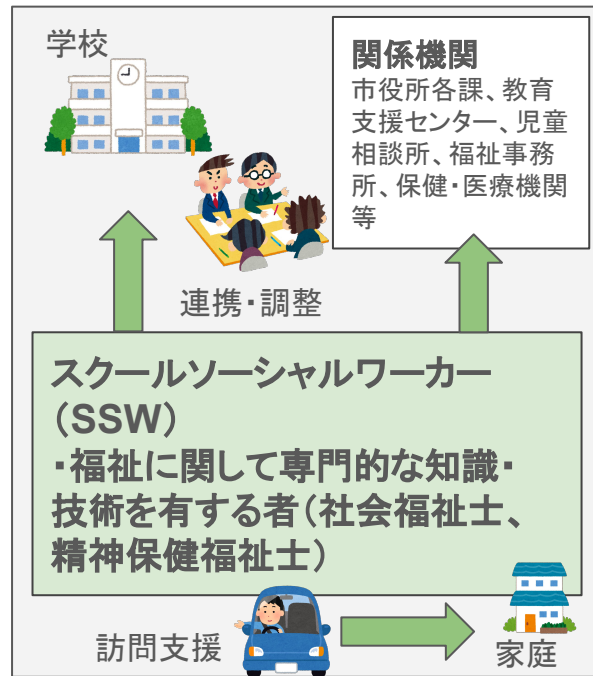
学校

関係機関
市役所各課、教育支援センター、児童相談所、福祉事務所、保健・医療機関等

連携・調整

スクールソーシャルワーカー（SSW）
・福祉に関して専門的な知識・技術を有する者（社会福祉士、精神保健福祉士）

訪問支援

家庭